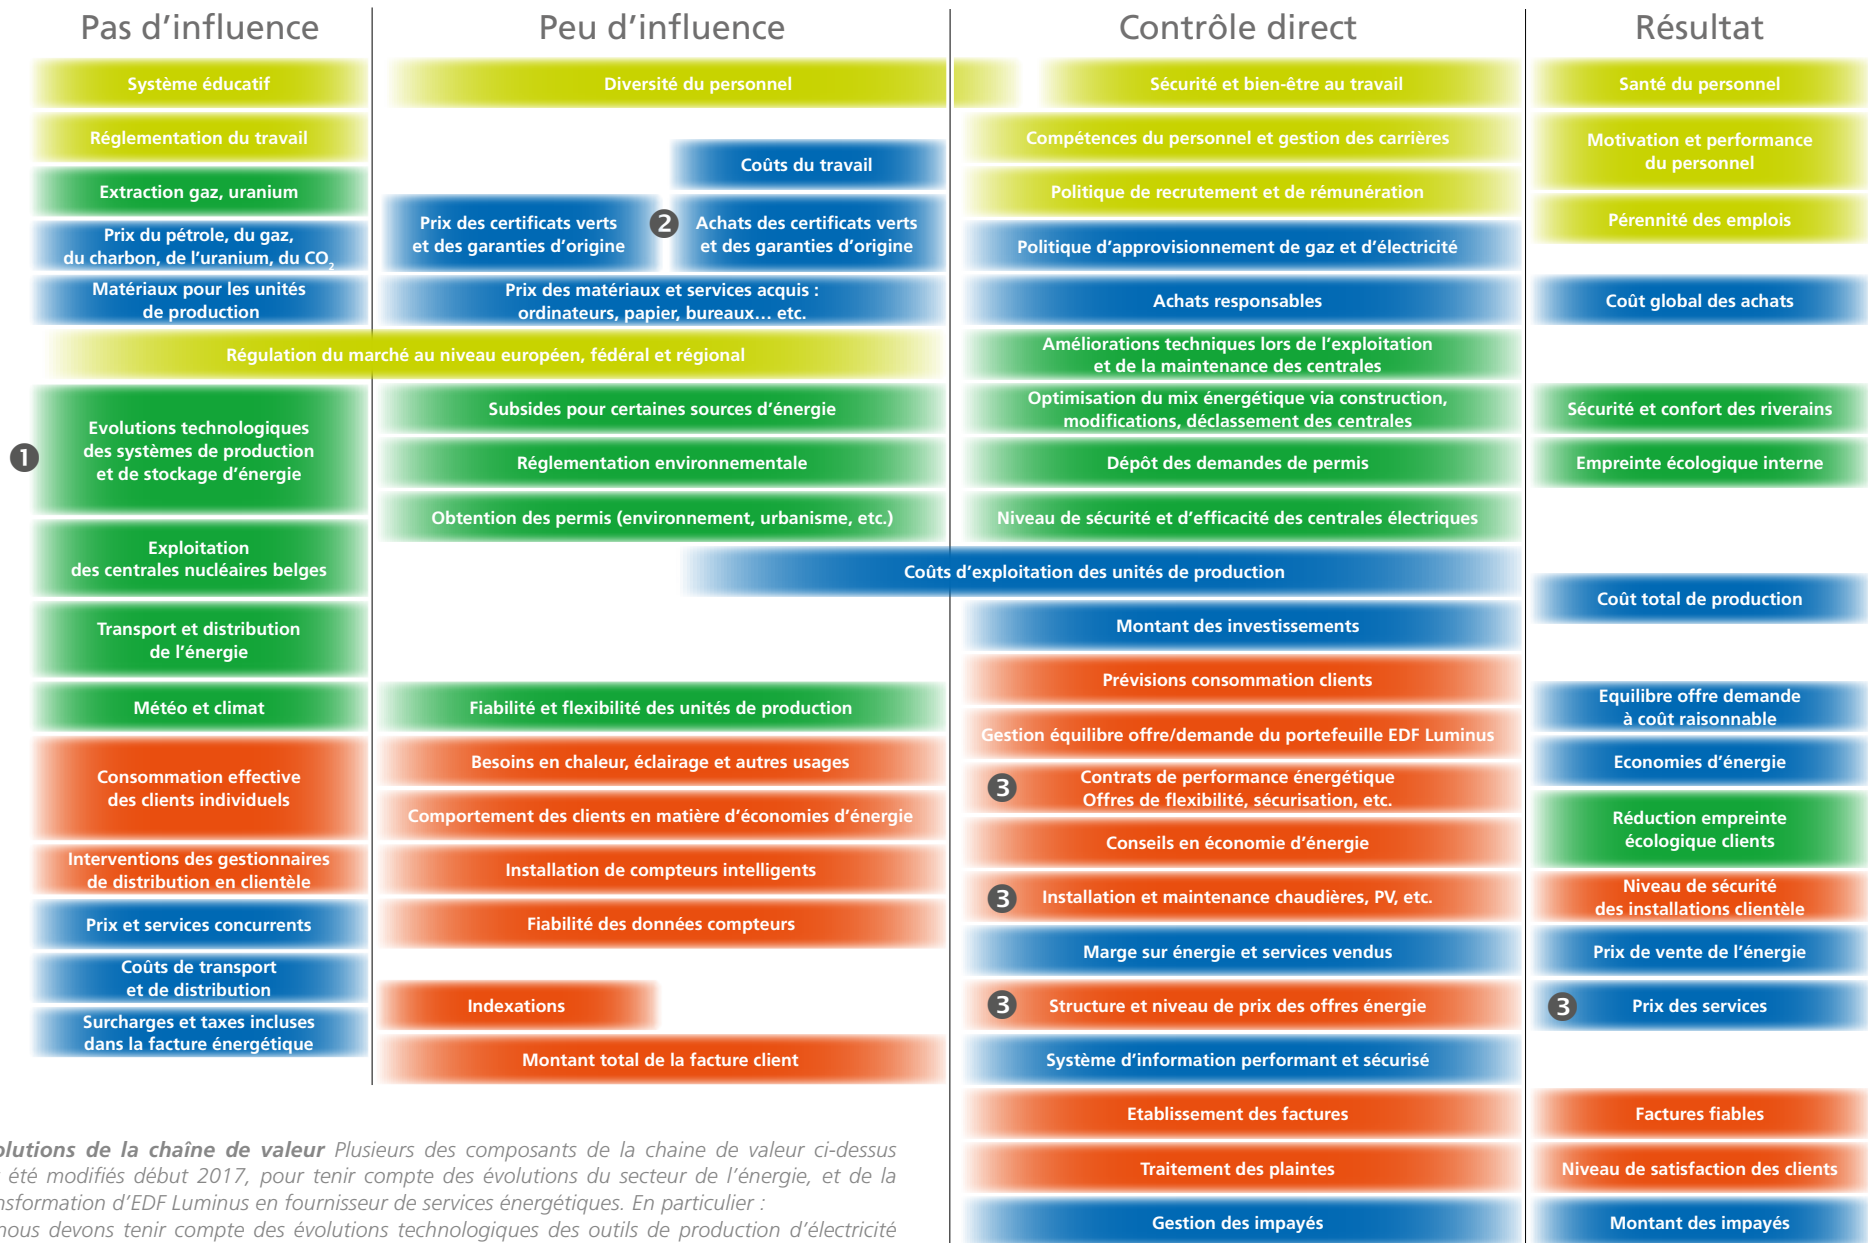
Pas d'influence

Peu d'influence

Contrôle direct

Résultat

Système éducatif

Diversité du personnel

Sécurité et bien-être au travail

Santé du personnel

Réglementation du travail

Compétences du personnel et gestion des carrières

Motivation et performance du personnel

Coûts du travail

Extraction gaz, uranium

Politique de recrutement et de rémunération

Pérennité des emplois

Prix du pétrole, du gaz, du charbon, de l'uranium, du $CO_2$

Prix des certificats verts et des garanties d'origine

2

Achats des certificats verts et des garanties d'origine

Politique d'approvisionnement de gaz et d'électricité

Matériaux pour les unités de production

Prix des matériaux et services acquis : ordinateurs, papier, bureaux… etc.

Achats responsables

Coût global des achats

Régulation du marché au niveau européen, fédéral et régional

Améliorations techniques lors de l'exploitation et de la maintenance des centrales

1

Evolutions technologiques des systèmes de production et de stockage d'énergie

Subsides pour certaines sources d'énergie

Optimisation du mix énergétique via construction, modifications, déclassement des centrales

Sécurité et confort des riverains

Réglementation environnementale

Dépôt des demandes de permis

Empreinte écologique interne

Obtention des permis (environnement, urbanisme, etc.)

Niveau de sécurité et d'efficacité des centrales électriques

Exploitation des centrales nucléaires belges

Coûts d'exploitation des unités de production

Coût total de production

Transport et distribution de l'énergie

Montant des investissements

Prévisions consommation clients

Météo et climat

Fiabilité et flexibilité des unités de production

Gestion équilibre offre/demande du portefeuille EDF Luminus

Equilibre offre demande à coût raisonnable

Consommation effective des clients individuels

Besoins en chaleur, éclairage et autres usages

3

Contrats de performance énergétique Offres de flexibilité, sécurisation, etc.

Economies d'énergie

Comportement des clients en matière d'économies d'énergie

Conseils en économie d'énergie

Réduction empreinte écologique clients

Interventions des gestionnaires de distribution en clientèle

Installation de compteurs intelligents

3

Installation et maintenance chaudières, PV, etc.

Niveau de sécurité des installations clientèle

Prix et services concurrents

Fiabilité des données compteurs

Marge sur énergie et services vendus

Prix de vente de l'énergie

Coûts de transport et de distribution

Indexations

3

Structure et niveau de prix des offres énergie

3

Prix des services

Surcharges et taxes incluses dans la facture énergétique

Montant total de la facture client

Système d'information performant et sécurisé

Etablissement des factures

Factures fiables

Traitement des plaintes

Niveau de satisfaction des clients

Gestion des impayés

Montant des impayés

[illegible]olutions de la chaîne de valeur Plusieurs des composants de la chaine de valeur ci-dessus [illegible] été modifiés début 2017, pour tenir compte des évolutions du secteur de l'énergie, et de la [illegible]nsformation d'EDF Luminus en fournisseur de services énergétiques. En particulier :
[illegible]nous devons tenir compte des évolutions technologiques des outils de production d'électricité